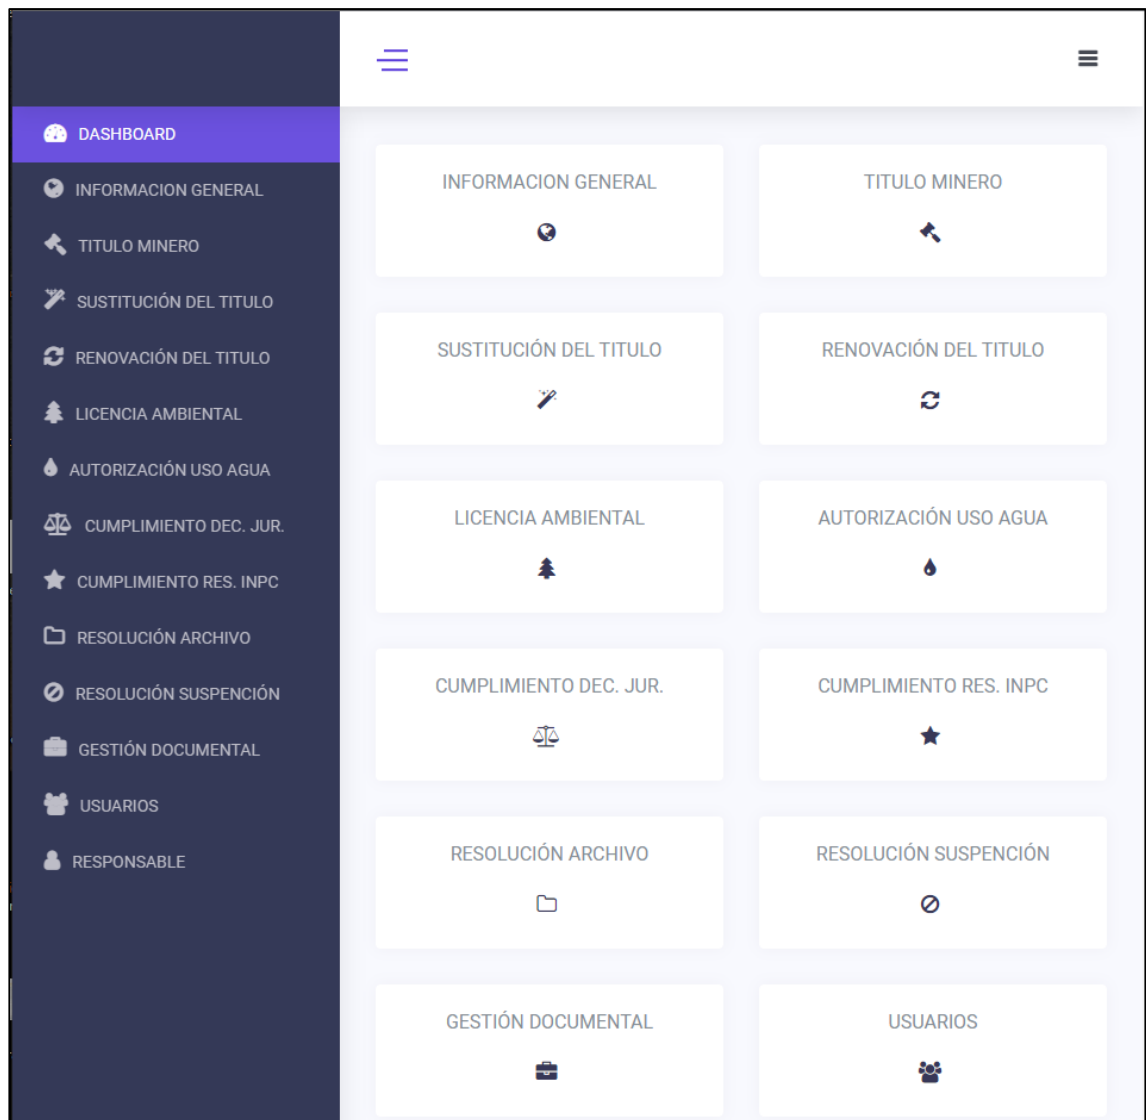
DASHBOARD
INFORMACION GENERAL
TITULO MINERO
SUSTITUCIÓN DEL TITULO
RENOVACIÓN DEL TITULO
LICENCIA AMBIENTAL
AUTORIZACIÓN USO AGUA
CUMPLIMIENTO DEC. JUR.
CUMPLIMIENTO RES. INPC
RESOLUCIÓN ARCHIVO
RESOLUCIÓN SUSPENCIÓN
GESTIÓN DOCUMENTAL
USUARIOS
RESPONSABLE

INFORMACION GENERAL

TITULO MINERO

SUSTITUCIÓN DEL TITULO

RENOVACIÓN DEL TITULO

LICENCIA AMBIENTAL

AUTORIZACIÓN USO AGUA

CUMPLIMIENTO DEC. JUR.

CUMPLIMIENTO RES. INPC

RESOLUCIÓN ARCHIVO

RESOLUCIÓN SUSPENCIÓN

GESTIÓN DOCUMENTAL

USUARIOS